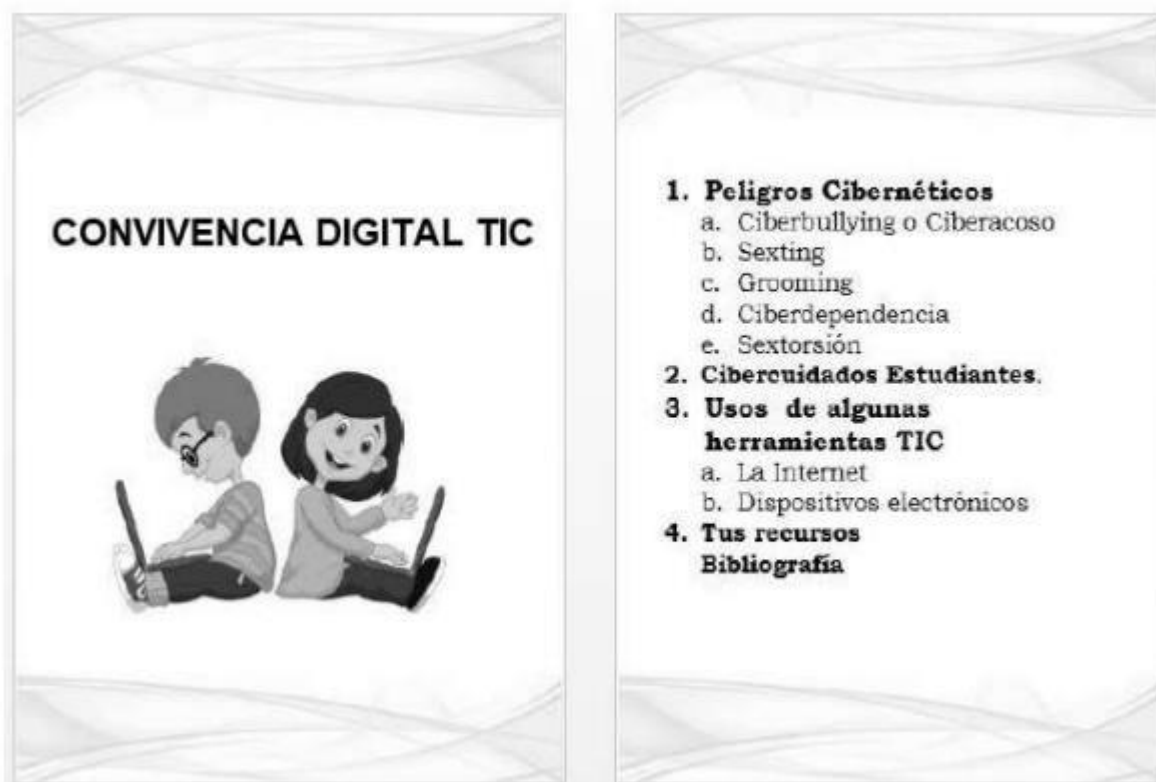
CONVIVENCIA DIGITAL TIC

1. Peligros Cibernéticos
a. Ciberbullying o Ciberacoso
b. Sexting
c. Grooming
d. Ciberdependencia
e. Sextorsión
2. Cibercuidados Estudiantes.
3. Usos de algunas herramientas TIC
a. La Internet
b. Dispositivos electrónicos
4. Tus recursos
Bibliografía